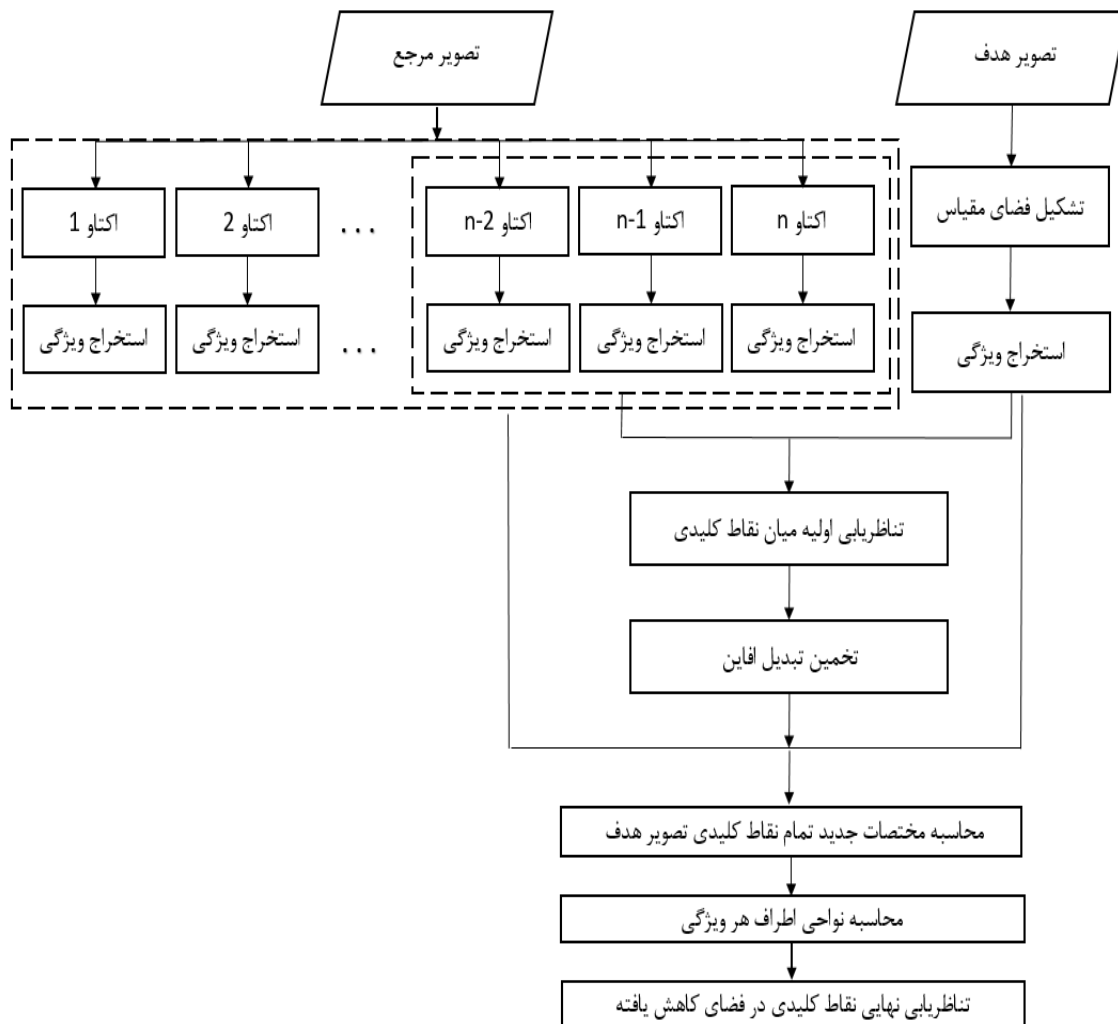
تصویر هدف

تصویر مرجع

تشکیل فضای مقیاس

اکتاو n

اکتاو n-1

اکتاو n-2

. . .

اکتاو 2

اکتاو 1

استخراج ویژگی

استخراج ویژگی

استخراج ویژگی

استخراج ویژگی

. . .

استخراج ویژگی

استخراج ویژگی

تناظریابی اولیه میان نقاط کلیدی

تخمین تبدیل افاین

محاسبه مختصات جدید تمام نقاط کلیدی تصویر هدف

محاسبه نواحی اطراف هر ویژگی

تناظریابی نهایی نقاط کلیدی در فضای کاهش یافته